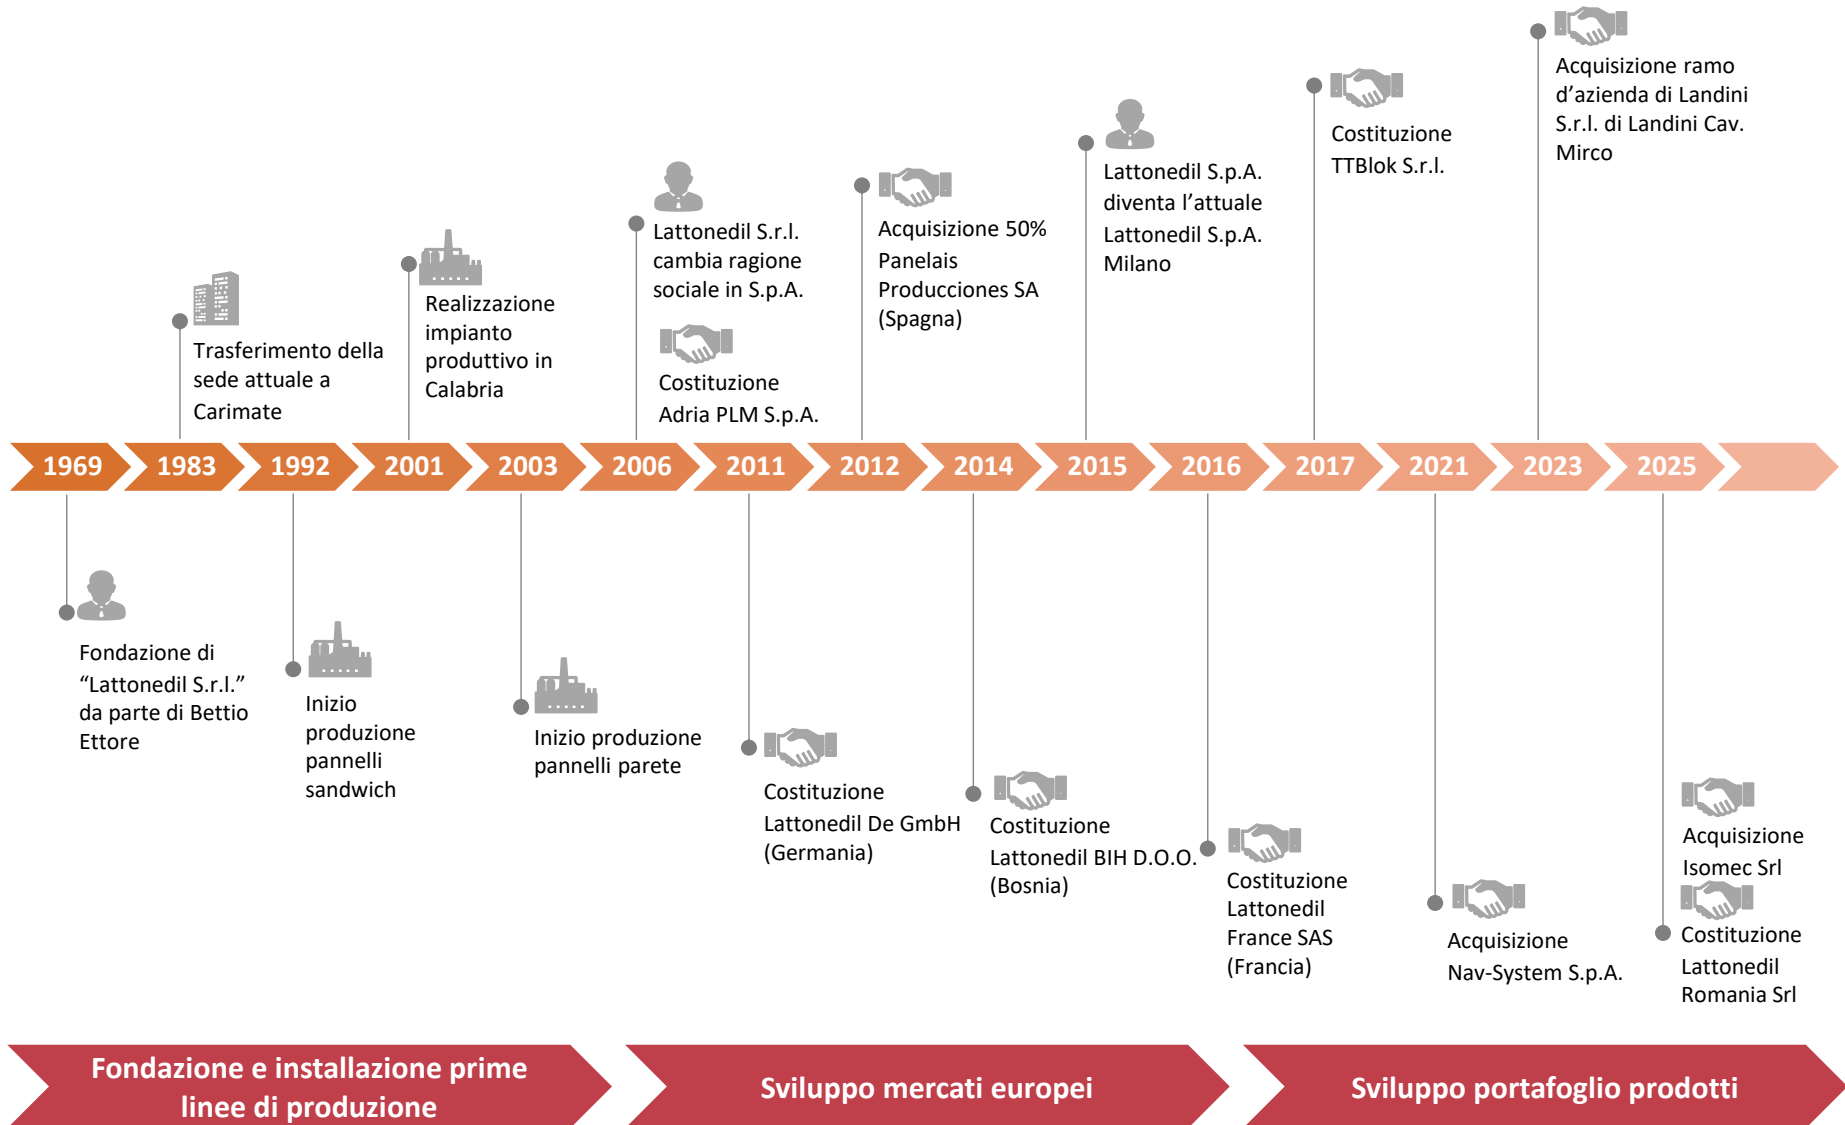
Acquisizione ramo d’azienda di Landini S.r.l. di Landini Cav. Mirco

Costituzione TTBlok S.r.l.

Lattonedil S.p.A. diventa l’attuale Lattonedil S.p.A. Milano

Acquisizione 50% Panelais Producciones SA (Spagna)

Lattonedil S.r.l. cambia ragione sociale in S.p.A.

Costituzione Adria PLM S.p.A.

Realizzazione impianto produttivo in Calabria

Trasferimento della sede attuale a Carimate

1969 1983 1992 2001 2003 2006 2011 2012 2014 2015 2016 2017 2021 2023 2025

Fondazione di “Lattonedil S.r.l.” da parte di Bettio Ettore

Inizio produzione pannelli sandwich

Inizio produzione pannelli parete

Costituzione Lattonedil De GmbH (Germania)

Costituzione Lattonedil BIH D.O.O. (Bosnia)

Costituzione Lattonedil France SAS (Francia)

Acquisizione Nav-System S.p.A.

Acquisizione Isomec Srl

Costituzione Lattonedil Romania Srl

Fondazione e installazione prime linee di produzione

Sviluppo mercati europei

Sviluppo portafoglio prodotti